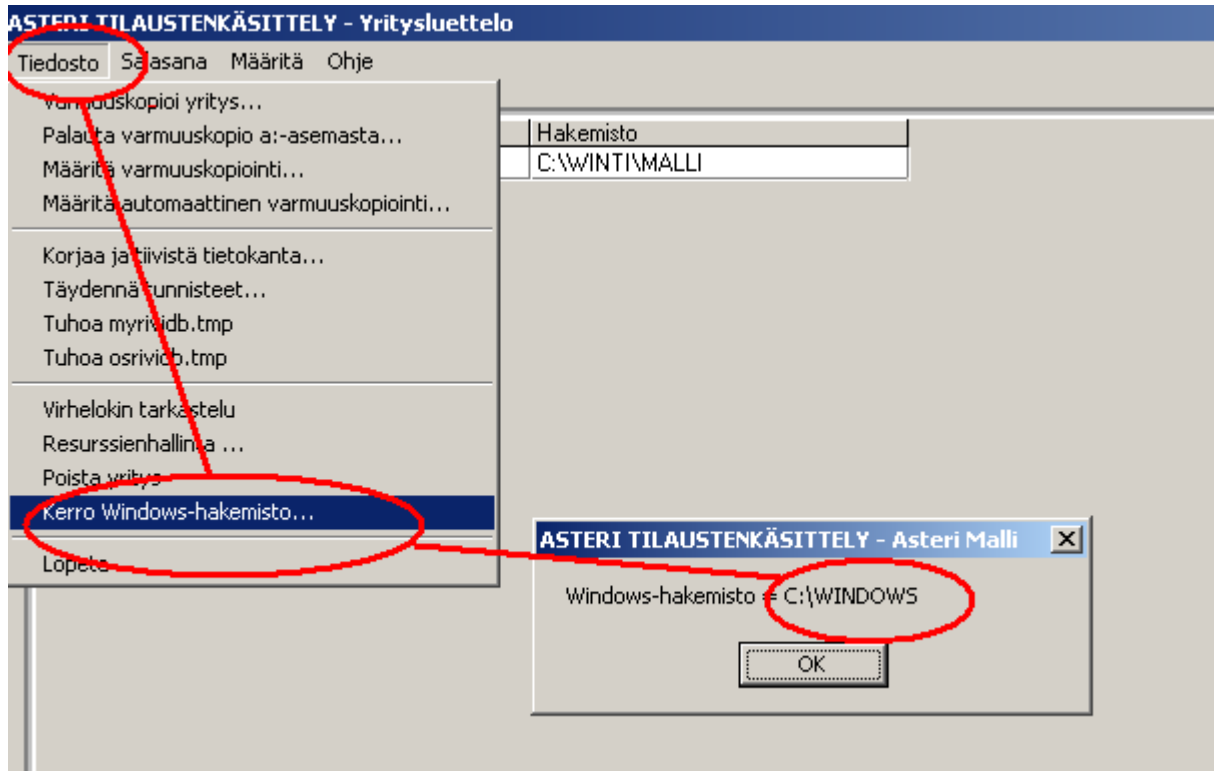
ASTERI TILAUSTENKÄSITTELY - Yritysluettelo

Tiedosto Salasana Määritä Ohje

Varmuuskopioi yritys...
Palauta varmuuskopio a:-asemasta...
Määritä varmuuskopiointi...
Määritä automaattinen varmuuskopiointi...
Korjaa ja tiivistä tietokanta...
Täydennä tunnisteet...
Tuhoa myrividb.tmp
Tuhoa osrividb.tmp
Virhelokin tarkastelu
Resurssienhallinta ...
Poista yritys
Kerro Windows-hakemisto...
Lopeta

| Hakemisto |
|---|
| C:\WINTI\MALLI |

ASTERI TILAUSTENKÄSITTELY - Asteri Malli

Windows-hakemisto = C:\WINDOWS

OK